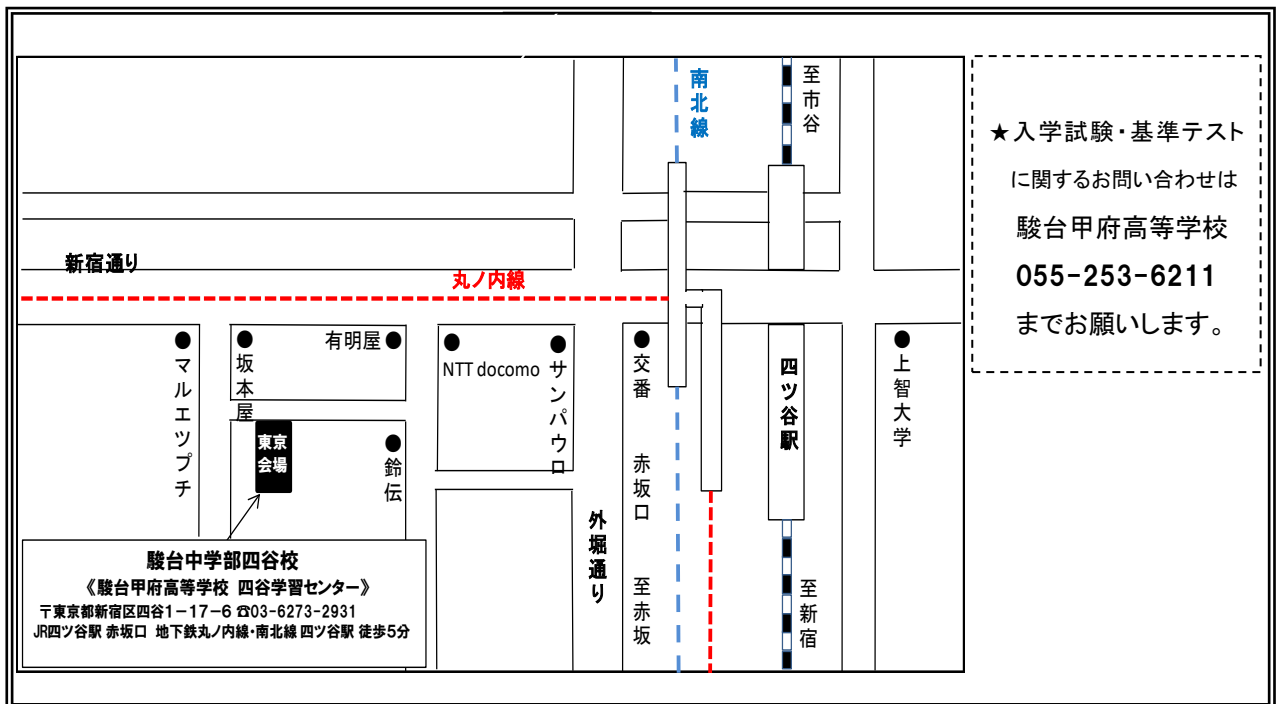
南北線

至市谷

新宿通り

丸ノ内線

マルエツプチ

坂本屋

有明屋

NTT docomo

サンパウロ

交番

赤坂口

至赤坂

四ツ谷駅

上智大学

東京会場

鈴伝

外堀通り

至新宿

駿台中学部四谷校
《駿台甲府高等学校 四谷学習センター》
〒東京都新宿区四谷1－17－6 ☎03-6273-2931
JR四ツ谷駅 赤坂口 地下鉄丸ノ内線・南北線 四ツ谷駅 徒歩5分

★入学試験・基準テスト
に関するお問い合わせは
駿台甲府高等学校
055-253-6211
までお願いします。